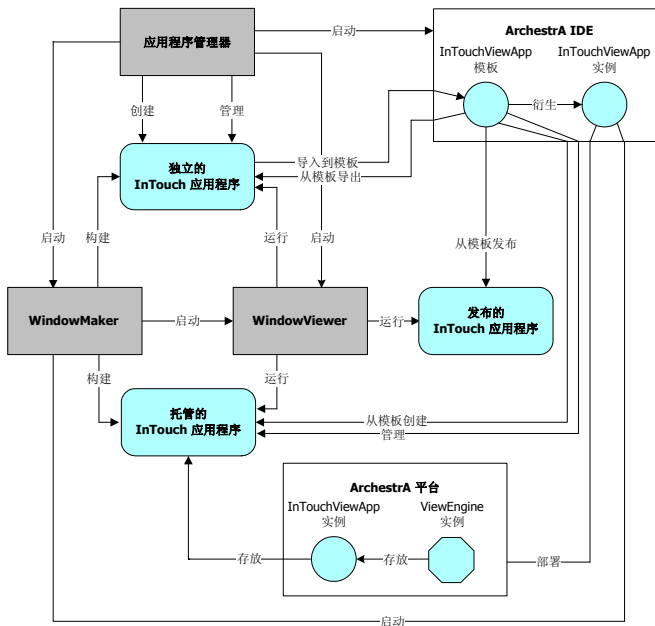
应用程序管理器

启动

ArchestrA IDE

InTouchViewApp
模板

InTouchViewApp
实例

衍生

创建

管理

独立的
InTouch 应用程序

导入到模板

从模板导出

启动

构建

运行

启动

从模板发布

WindowMaker

启动

WindowViewer

运行

发布的
InTouch 应用程序

构建

运行

托管的
InTouch 应用程序

从模板创建

管理

ArchestrA 平台

InTouchViewApp
实例

ViewEngine
实例

存放

存放

部署

启动